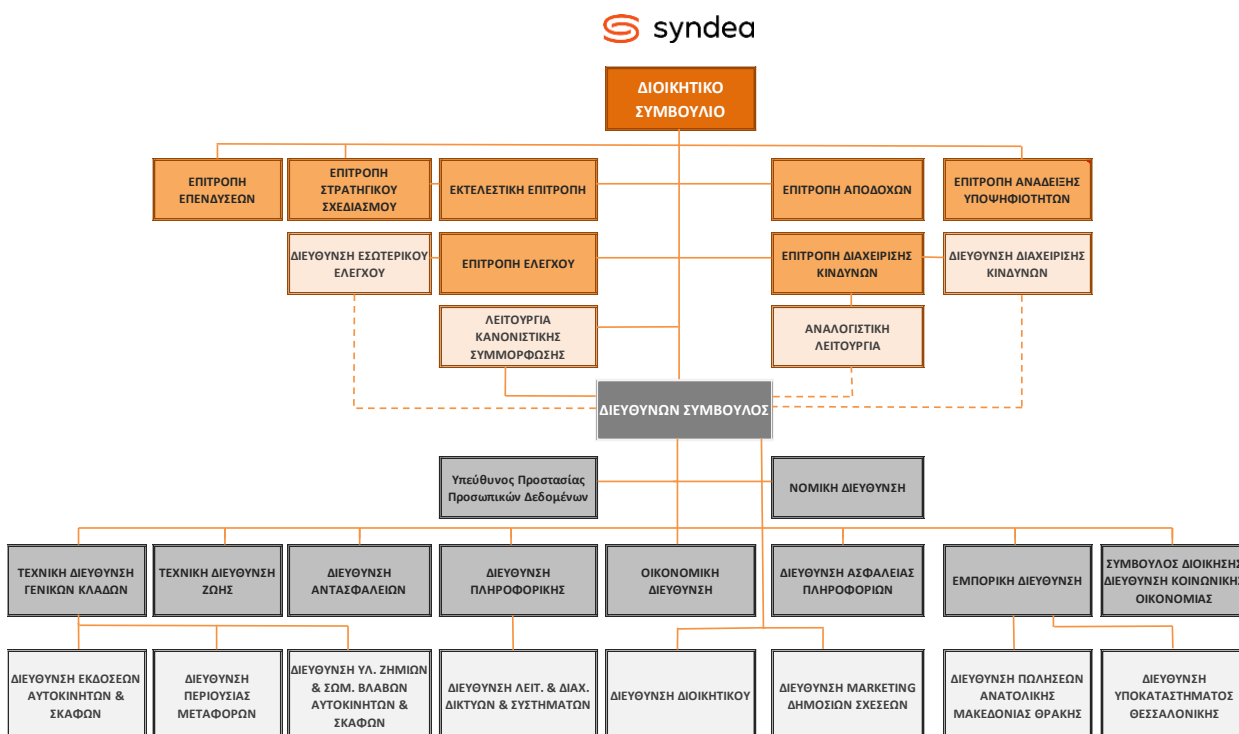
syndea

ΔΙΟΙΚΗΤΙΚΟ ΣΥΜΒΟΥΛΙΟ

ΕΠΙΤΡΟΠΗ ΕΠΕΝΔΥΣΕΩΝ

ΕΠΙΤΡΟΠΗ ΣΤΡΑΤΗΓΙΚΟΥ ΣΧΕΔΙΑΣΜΟΥ

ΕΚΤΕΛΕΣΤΙΚΗ ΕΠΙΤΡΟΠΗ

ΕΠΙΤΡΟΠΗ ΑΠΟΔΟΧΩΝ

ΕΠΙΤΡΟΠΗ ΑΝΑΔΕΙΞΗΣ ΥΠΟΨΗΦΙΟΤΗΤΩΝ

ΔΙΕΥΘΥΝΣΗ ΕΣΩΤΕΡΙΚΟΥ ΕΛΕΓΧΟΥ

ΕΠΙΤΡΟΠΗ ΕΛΕΓΧΟΥ

ΕΠΙΤΡΟΠΗ ΔΙΑΧΕΙΡΙΣΗΣ ΚΙΝΔΥΝΩΝ

ΔΙΕΥΘΥΝΣΗ ΔΙΑΧΕΙΡΙΣΗΣ ΚΙΝΔΥΝΩΝ

ΛΕΙΤΟΥΡΓΙΑ ΚΑΝΟΝΙΣΤΙΚΗΣ ΣΥΜΜΟΡΦΩΣΗΣ

ΑΝΑΛΟΓΙΣΤΙΚΗ ΛΕΙΤΟΥΡΓΙΑ

ΔΙΕΥΘΥΝΩΝ ΣΥΜΒΟΥΛΟΣ

Υπεύθυνος Προστασίας Προσωπικών Δεδομένων

ΝΟΜΙΚΗ ΔΙΕΥΘΥΝΣΗ

ΤΕΧΝΙΚΗ ΔΙΕΥΘΥΝΣΗ ΓΕΝΙΚΩΝ ΚΛΑΔΩΝ

ΤΕΧΝΙΚΗ ΔΙΕΥΘΥΝΣΗ ΖΩΗΣ

ΔΙΕΥΘΥΝΣΗ ΑΝΤΑΣΦΑΛΕΙΩΝ

ΔΙΕΥΘΥΝΣΗ ΠΛΗΡΟΦΟΡΙΚΗΣ

ΟΙΚΟΝΟΜΙΚΗ ΔΙΕΥΘΥΝΣΗ

ΔΙΕΥΘΥΝΣΗ ΑΣΦΑΛΕΙΑΣ ΠΛΗΡΟΦΟΡΙΩΝ

ΕΜΠΟΡΙΚΗ ΔΙΕΥΘΥΝΣΗ

ΣΥΜΒΟΥΛΟΣ ΔΙΟΙΚΗΣΗ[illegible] ΔΙΕΥΘΥΝΣΗ ΚΟΙΝΩΝΙΚΗ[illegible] ΟΙΚΟΝΟΜΙΑΣ

ΔΙΕΥΘΥΝΣΗ ΕΚΔΟΣΕΩΝ ΑΥΤΟΚΙΝΗΤΩΝ & ΣΚΑΦΩΝ

ΔΙΕΥΘΥΝΣΗ ΠΕΡΙΟΥΣΙΑΣ ΜΕΤΑΦΟΡΩΝ

ΔΙΕΥΘΥΝΣΗ ΥΛ. ΖΗΜΙΩΝ & ΣΩΜ. ΒΛΑΒΩΝ ΑΥΤΟΚΙΝΗΤΩΝ & ΣΚΑΦΩΝ

ΔΙΕΥΘΥΝΣΗ ΛΕΙΤ. & ΔΙΑΧ. ΔΙΚΤΥΩΝ & ΣΥΣΤΗΜΑΤΩΝ

ΔΙΕΥΘΥΝΣΗ ΔΙΟΙΚΗΤΙΚΟΥ

ΔΙΕΥΘΥΝΣΗ MARKETING ΔΗΜΟΣΙΩΝ ΣΧΕΣΕΩΝ

ΔΙΕΥΘΥΝΣΗ ΠΩΛΗΣΕΩΝ ΑΝΑΤΟΛΙΚΗΣ ΜΑΚΕΔΟΝΙΑΣ ΘΡΑΚΗΣ

ΔΙΕΥΘΥΝΣΗ ΥΠΟΚΑΤΑΣΤΗΜΑΤΟΣ ΘΕΣΣΑΛΟΝΙΚΗΣ